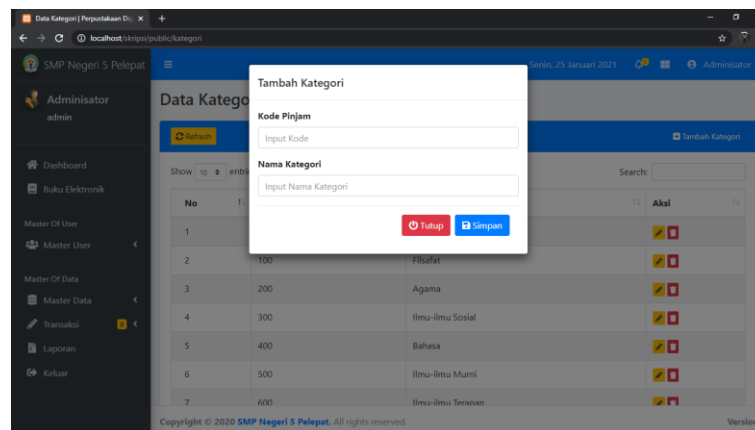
Data Kategori | Perpustakaan Dig ×

localhost/skripsi/public/kategori

SMP Negeri 5 Pelepat

Senin, 25 Januari 2021

Administor

Adminisator
admin

Dashboard

Buku Elektronik

Master Of User

Master User

Master Of Data

Master Data

Transaksi

Laporan

Keluar

Data Katego

Refresh

Tambah Kategori

Show 10 entri

Search:

| No | | | Aksi |
|---|---|---|---|
| 1 | | | |
| 2 | 100 | Filsafat | |
| 3 | 200 | Agama | |
| 4 | 300 | Ilmu-ilmu Sosial | |
| 5 | 400 | Bahasa | |
| 6 | 500 | Ilmu-ilmu Murni | |
| 7 | 600 | Ilmu-ilmu Terapan | |

Tambah Kategori

Kode Pinjam

Input Kode

Nama Kategori

Input Nama Kategori

Tutup

Simpan

Copyright © 2020 SMP Negeri 5 Pelepat. All rights reserved.

Versio